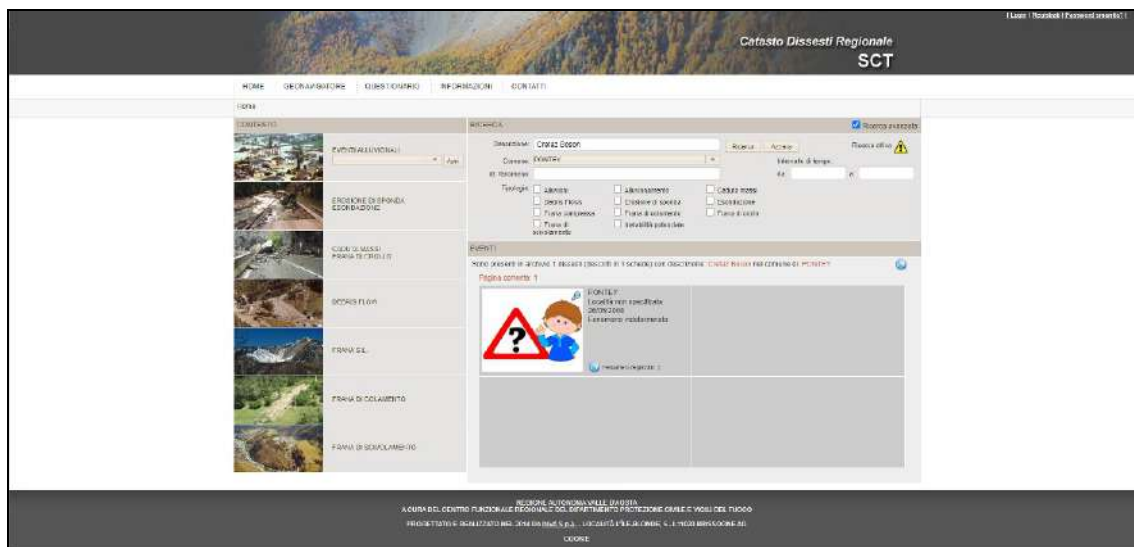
| Login | Registrati | Password smarrita? |

Catasto Dissesti Regionale
SCT

HOME GEONAVIGATORE QUESTIONARIO INFORMAZIONI CONTATTI

Home

CONTENUTO

EVENTI ALLUVIONALI
Apri

EROSIONE DI SPONDA ESONDAZIONE

CADUTA MASSI FRANA DI CROLLO

DEBRIS FLOW

FRANA DGPV

FRANA DI COLAMENTO

FRANA DI SCIVOLAMENTO

RICERCA

Ricerca avanzata

Descrizione: Crotaz Beson Ricerca Azzera Ricerca attiva
Comune: PONTEY
Id. Intervento
Intervallo di tempo:
da: a:

Tipologie: Alluvione Allagamento Caduta massi
Debris Flows Erosione di sponda Esondazione
Frana complessa Frana di colamento Frana di crollo
Frana di scivolamento Instabilità potenziale

EVENTI

Sono presenti le schede 1 (schede di ricerca 1 schede) con descrizione: Crotaz Beson nel comune di PONTEY

Pagina corrente: 1

PONTEY
Località non specificata
26/09/2006
Fenomeno: indeterminato

Visualizza la scheda

REGIONE AUTONOMA VALLE D'AOSTA
A CURA DEL CENTRO FUNZIONALE REGIONALE DEL DIPARTIMENTO PROTEZIONE CIVILE E VIGILI DEL FUOCO
PROGETTATO E REALIZZATO NEL 2014 DA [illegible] S.p.A. - LOCALITÀ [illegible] - 11020 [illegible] AO
CREDITS